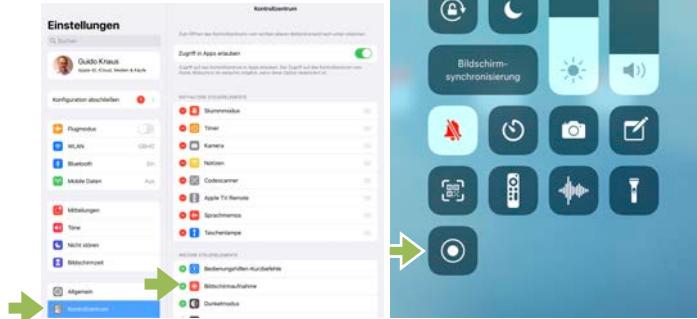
Einstellungen

Suchen

Guido Knaus
Apple-ID, iCloud, Medien & Käufe

Konfiguration abschließen 1

Flugmodus
WLAN
Bluetooth
Mobile Daten

Mitteilungen
Töne
Nicht stören
Bildschirmzeit

Allgemein
Kontrollzentrum

Kontrollzentrum

Zugriff in Apps erlauben

ENTHALTENE STEUERELEMENTE
Stummmodus
Timer
Kamera
Notizen
Codescanner
Apple TV Remote
Sprachmemos
Taschenlampe

WEITERE STEUERELEMENTE
Bedienungshilfen-Kurzbefehle
Bildschirmaufnahme
Dunkelmodus

Bildschirm-synchronisierung